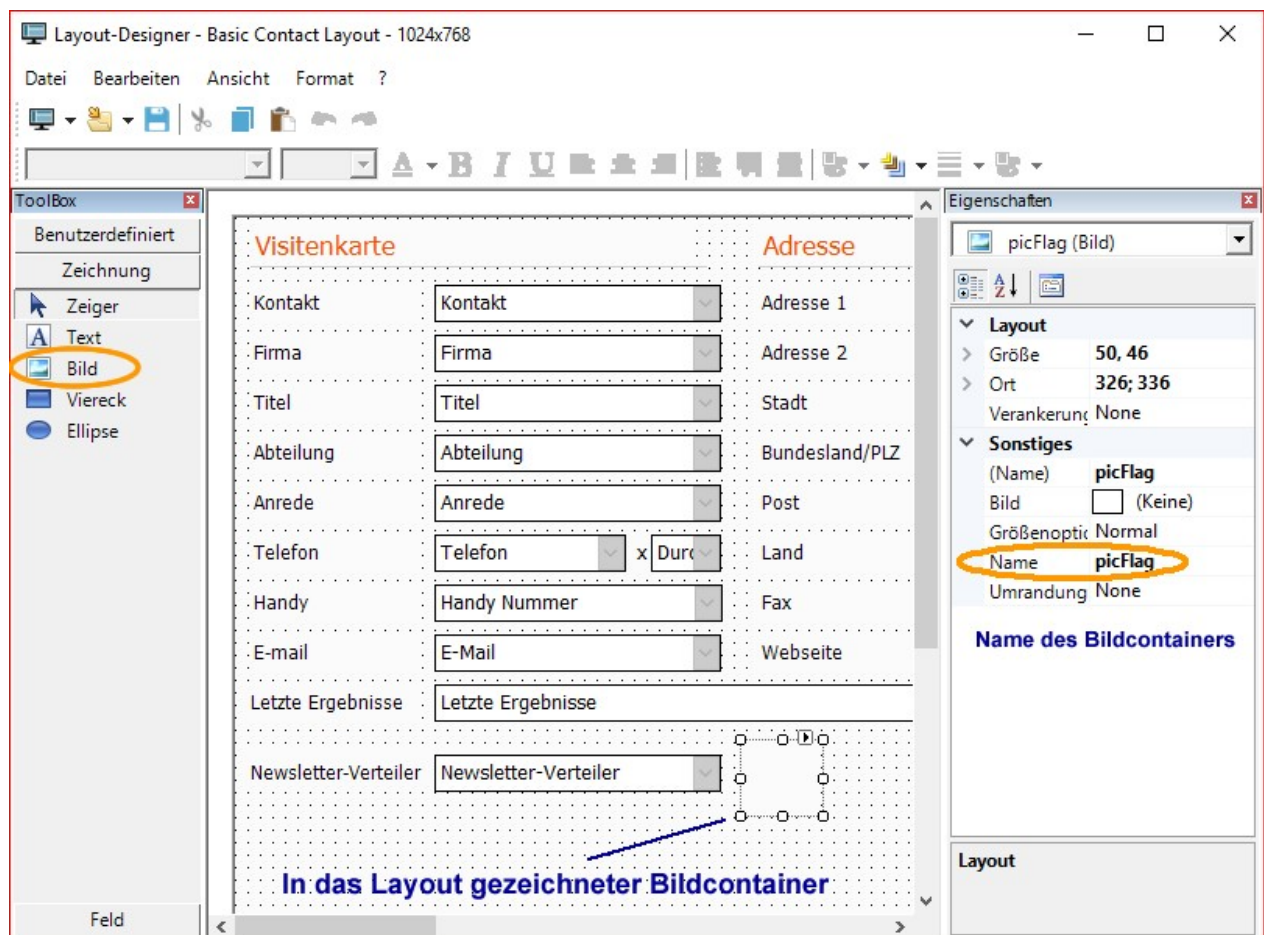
Layout-Designer - Basic Contact Layout - 1024x768

Datei Bearbeiten Ansicht Format ?

ToolBox
Benutzerdefiniert
Zeichnung
Zeiger
Text
Bild
Viereck
Ellipse
Feld

Visitenkarte
Adresse

| | | |
|---|---|---|
| Kontakt | Kontakt | Adresse 1 |
| Firma | Firma | Adresse 2 |
| Titel | Titel | Stadt |
| Abteilung | Abteilung | Bundesland/PLZ |
| Anrede | Anrede | Post |
| Telefon | Telefon x Durc | Land |
| Handy | Handy Nummer | Fax |
| E-mail | E-Mail | Webseite |

Letzte Ergebnisse | Letzte Ergebnisse

Newsletter-Verteiler | Newsletter-Verteiler

In das Layout gezeichneter Bildcontainer

Eigenschaften
picFlag (Bild)

| | |
|---|---|
| Layout | |
| Größe | 50, 46 |
| Ort | 326; 336 |
| Verankerunç | None |
| Sonstiges | |
| (Name) | picFlag |
| Bild | (Keine) |
| Größenoptic | Normal |
| Name | picFlag |
| Umrandung | None |

Name des Bildcontainers

Layout